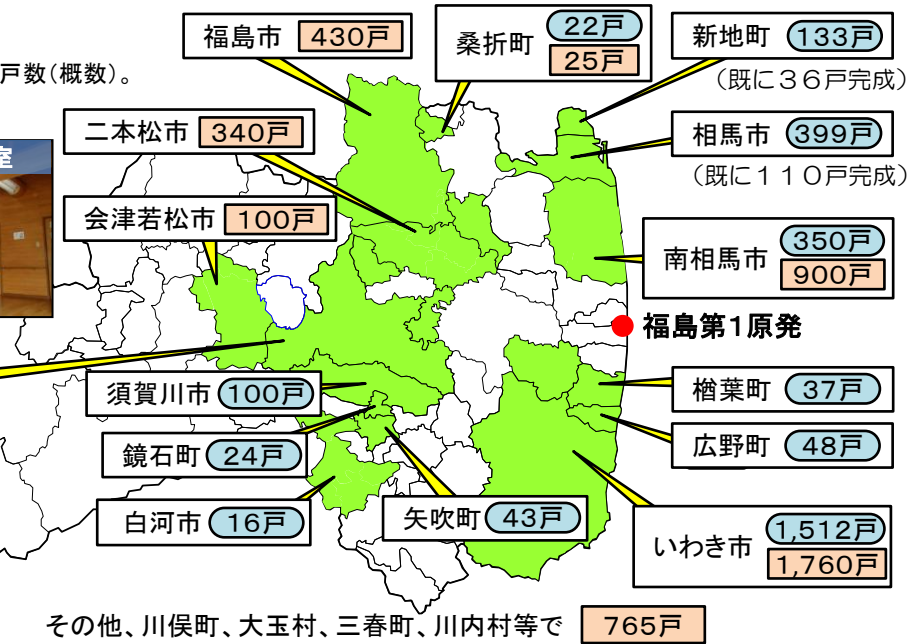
戸数(概数)。

室

福島市 430戸

桑折町 22戸 25戸

新地町 133戸
(既に36戸完成)

二本松市 340戸

相馬市 399戸
(既に110戸完成)

会津若松市 100戸

南相馬市 350戸 900戸

福島第1原発

須賀川市 100戸

楢葉町 37戸

鏡石町 24戸

広野町 48戸

白河市 16戸

矢吹町 43戸

いわき市 1,512戸 1,760戸

その他、川俣町、大玉村、三春町、川内村等で 765戸